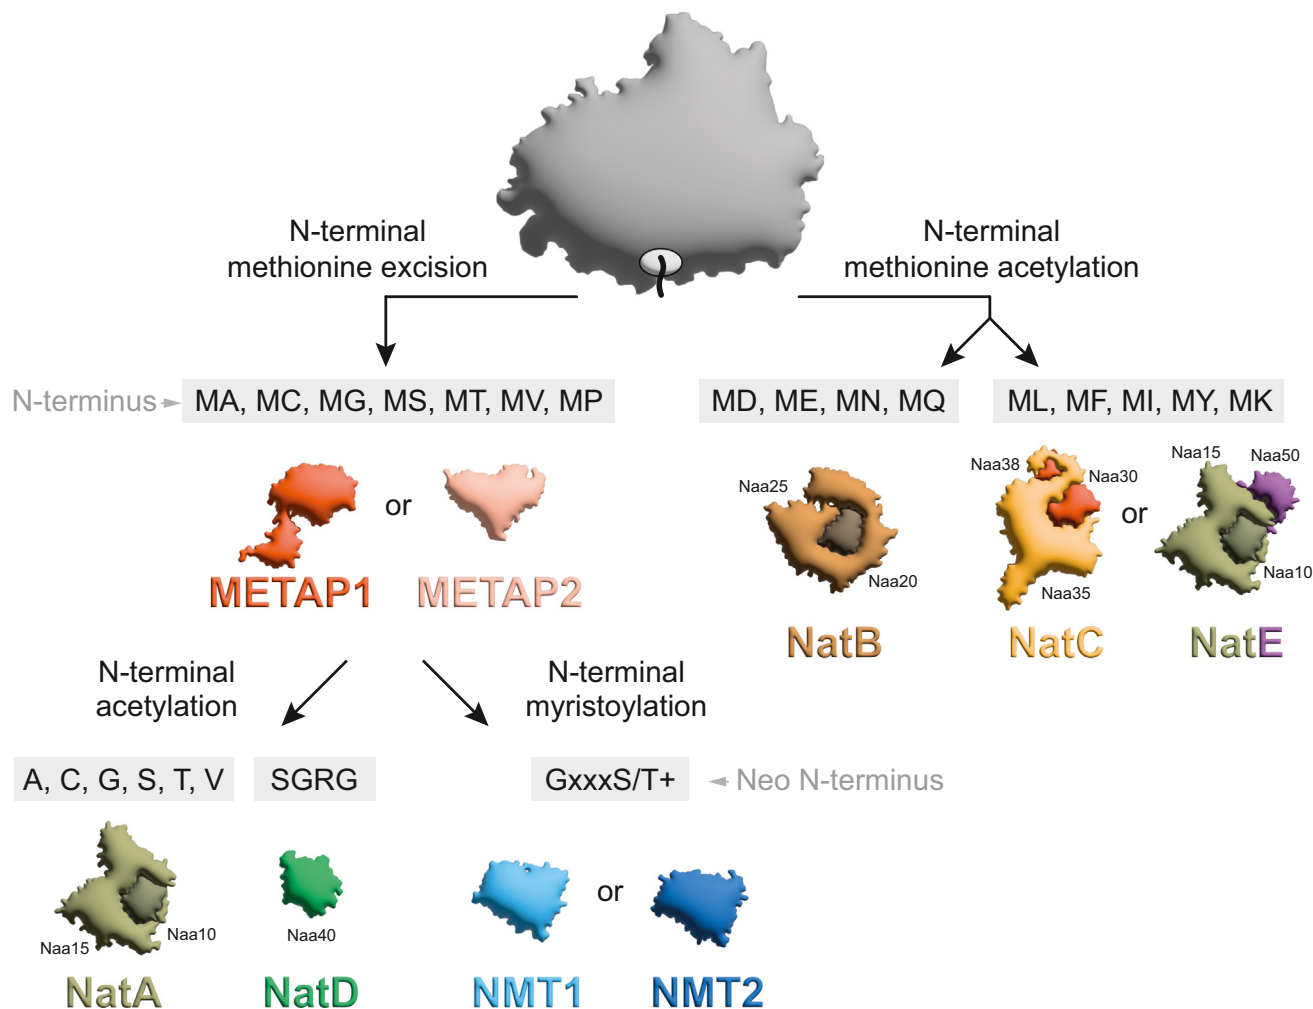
N-terminal methionine excision

N-terminal methionine acetylation

N-terminus

MA, MC, MG, MS, MT, MV, MP

MD, ME, MN, MQ

ML, MF, MI, MY, MK

or

METAP1

METAP2

Naa25

Naa20

NatB

Naa38

Naa30

Naa35

or

NatC

Naa15

Naa50

Naa10

NatE

N-terminal acetylation

N-terminal myristoylation

A, C, G, S, T, V

SGRG

GxxxS/T+

Neo N-terminus

Naa15

Naa10

NatA

Naa40

NatD

or

NMT1

NMT2